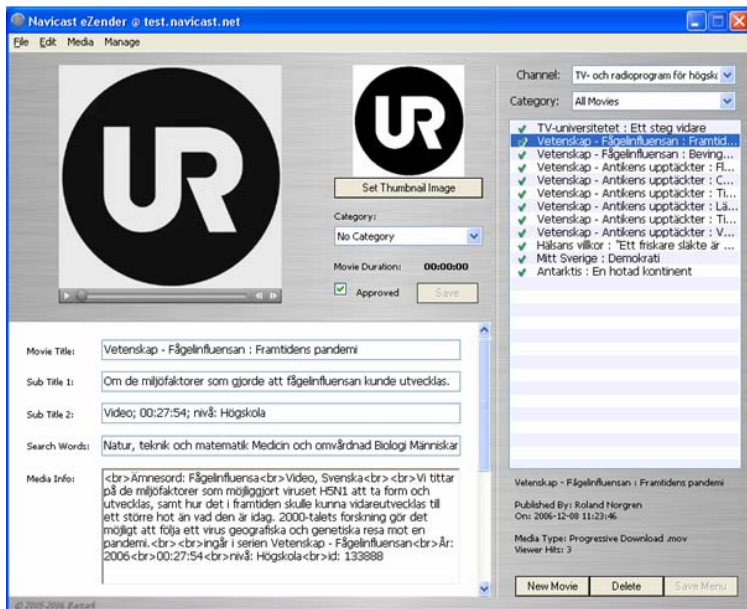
Navicast eZender @ test.navicast.net

File Edit Media Manage

UR

UR

Set Thumbnail Image

Category:

No Category

Movie Duration: 00:00:00

Approved Save

Channel: TV- och radioprogram för högsk

Category: All Movies

TV-universitetet : Ett steg vidare
Vetenskap - Fågelinfluensan : Framtid...
Vetenskap - Fågelinfluensan : Beving...
Vetenskap - Antikens upptäckter : Fl...
Vetenskap - Antikens upptäckter : C...
Vetenskap - Antikens upptäckter : Ti...
Vetenskap - Antikens upptäckter : Lä...
Vetenskap - Antikens upptäckter : Ti...
Vetenskap - Antikens upptäckter : V...
Hälsans villkor : "Ett friskare släkte är ...
Mitt Sverige : Demokrati
Antarktis : En hotad kontinent

Movie Title: Vetenskap - Fågelinfluensan : Framtidens pandemi

Sub Title 1: Om de miljöfaktorer som gjorde att fågelinfluensan kunde utvecklas.

Sub Title 2: Video; 00:27:54; nivå: Högskola

Search Words: Natur, teknik och matematik Medicin och omvårdnad Biologi Människar

Media Info: <br>Ämnesord: Fågelinfluensa<br>Video, Svenska<br><br>Vi tittar på de miljöfaktorer som möjliggjort viruset H5N1 att ta form och utvecklas, samt hur det i framtiden skulle kunna vidareutvecklas till ett större hot än vad den är idag. 2000-talets forskning gör det möjligt att följa ett virus geografiska och genetiska resa mot en pandemi.<br><br>ingår i serien Vetenskap - Fågelinfluensan<br>År: 2006<br>00:27:54<br>nivå: Högskola<br>id: 133888

Vetenskap - Fågelinfluensan : Framtidens pandemi

Published By: Roland Norgren
On: 2006-12-08 11:23:46

Media Type: Progressive Download .mov
Viewer Hits: 3

New Movie Delete Save Menu

© 2005-2006 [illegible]